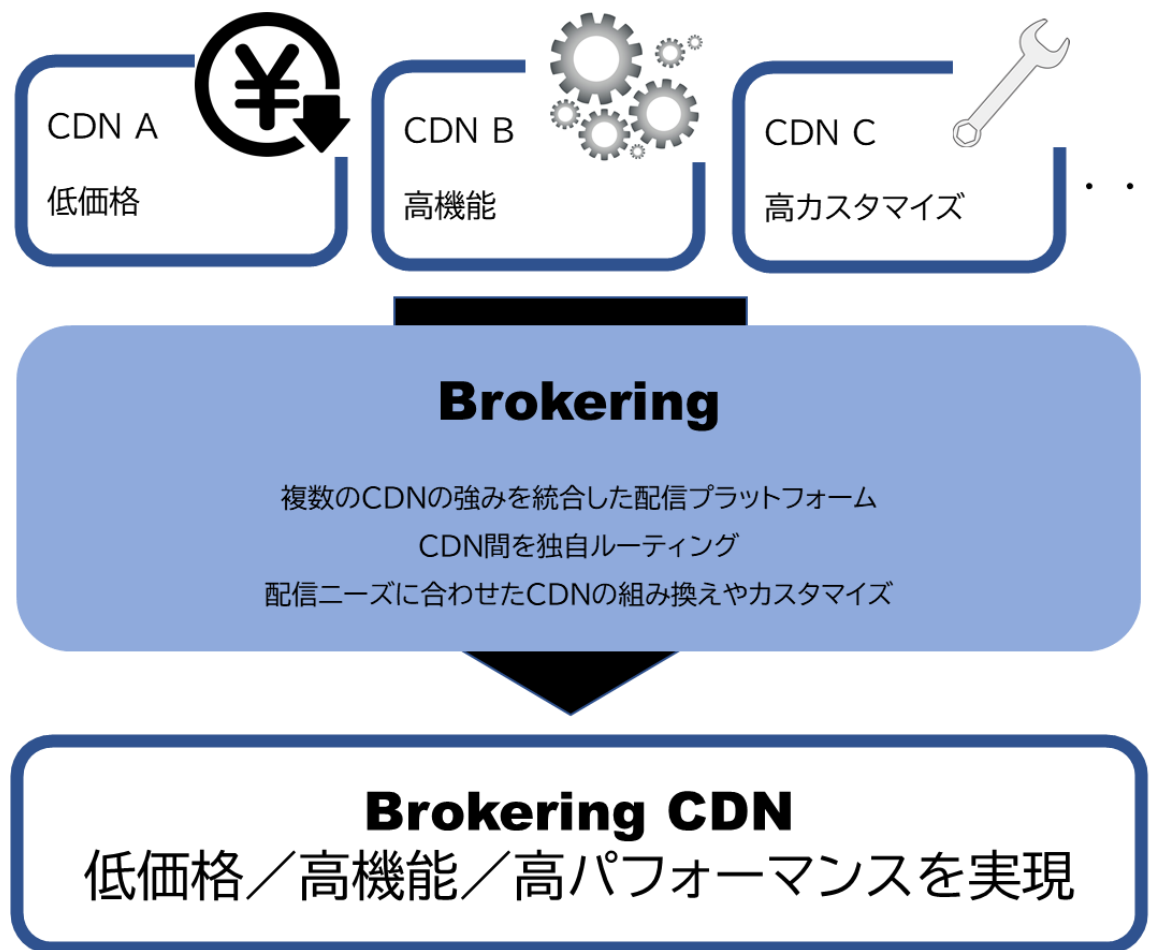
CDN A
低価格

CDN B
高機能

CDN C
高カスタマイズ

・・

Brokering

複数のCDNの強みを統合した配信プラットフォーム
CDN間を独自ルーティング
配信ニーズに合わせたCDNの組み換えやカスタマイズ

Brokering CDN
低価格／高機能／高パフォーマンスを実現